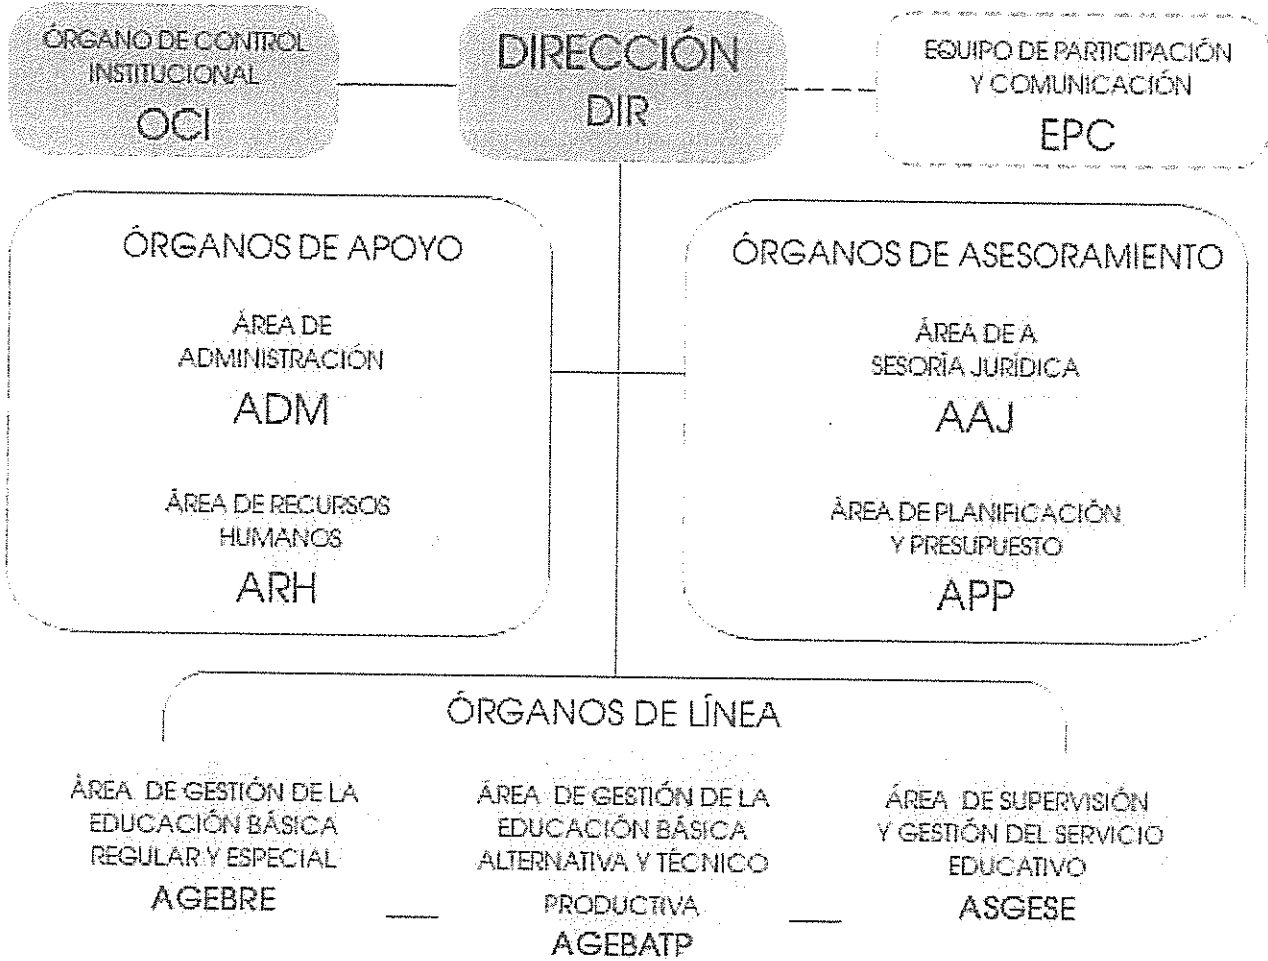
ÓRGANO DE CONTROL INSTITUCIONAL
OCI

DIRECCIÓN
DIR

EQUIPO DE PARTICIPACIÓN Y COMUNICACIÓN
EPC

ÓRGANOS DE APOYO

ÁREA DE ADMINISTRACIÓN
ADM

ÁREA DE RECURSOS HUMANOS
ARH

ÓRGANOS DE ASESORAMIENTO

ÁREA DE A SESORÍA JURÍDICA
AAJ

ÁREA DE PLANIFICACIÓN Y PRESUPUESTO
APP

ÓRGANOS DE LÍNEA

ÁREA DE GESTIÓN DE LA EDUCACIÓN BÁSICA REGULAR Y ESPECIAL
AGEBRE

ÁREA DE GESTIÓN DE LA EDUCACIÓN BÁSICA ALTERNATIVA Y TÉCNICO PRODUCTIVA
AGEBATP

ÁREA DE SUPERVISIÓN Y GESTIÓN DEL SERVICIO EDUCATIVO
ASGESE